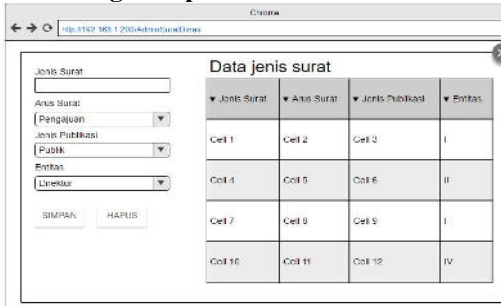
Chrome

http://192.168.1.200/AdminSuratDinas

Jenis Surat

Arus Surat

Pengajuan

Jenis Publikasi

Publik

Entitas

Direktur

SIMPAN

HAPUS

Data jenis surat

| ▾ Jenis Surat | ▾ Arus Surat | ▾ Jenis Publikasi | ▾ Entitas |
|---|---|---|---|
| Cell 1 | Cell 2 | Cell 3 | I |
| Cell 4 | Cell 5 | Cell 6 | II |
| Cell 7 | Cell 8 | Cell 9 | I |
| Cell 10 | Cell 11 | Cell 12 | IV |